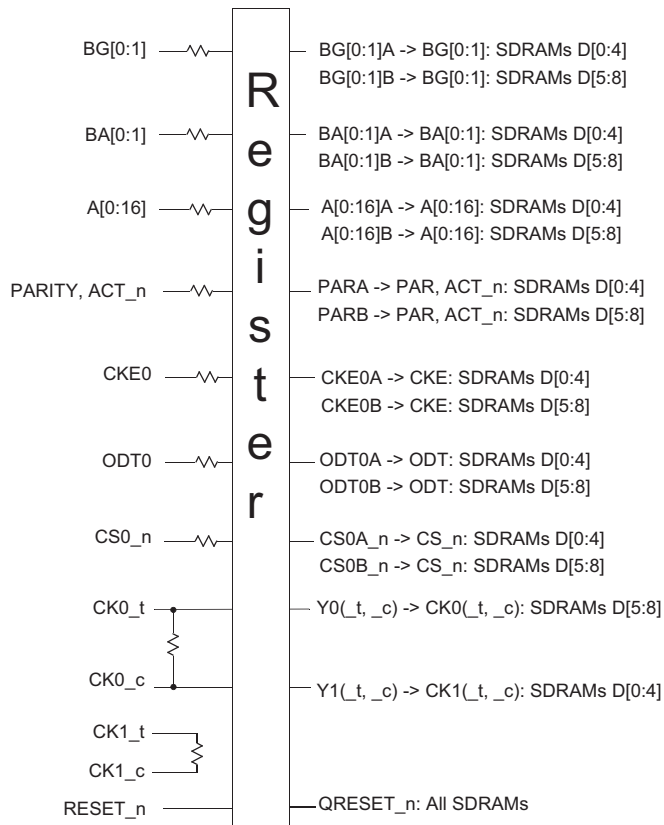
BG[0:1]
BA[0:1]
A[0:16]
PARITY, ACT_n
CKE0
ODT0
CS0_n
CK0_t
CK0_c
CK1_t
CK1_c
RESET_n

Register

BG[0:1]A -> BG[0:1]: SDRAMs D[0:4]
BG[0:1]B -> BG[0:1]: SDRAMs D[5:8]
BA[0:1]A -> BA[0:1]: SDRAMs D[0:4]
BA[0:1]B -> BA[0:1]: SDRAMs D[5:8]
A[0:16]A -> A[0:16]: SDRAMs D[0:4]
A[0:16]B -> A[0:16]: SDRAMs D[5:8]
PARA -> PAR, ACT_n: SDRAMs D[0:4]
PARB -> PAR, ACT_n: SDRAMs D[5:8]
CKE0A -> CKE: SDRAMs D[0:4]
CKE0B -> CKE: SDRAMs D[5:8]
ODT0A -> ODT: SDRAMs D[0:4]
ODT0B -> ODT: SDRAMs D[5:8]
CS0A_n -> CS_n: SDRAMs D[0:4]
CS0B_n -> CS_n: SDRAMs D[5:8]
Y0(_t, _c) -> CK0(_t, _c): SDRAMs D[5:8]
Y1(_t, _c) -> CK1(_t, _c): SDRAMs D[0:4]
QRESET_n: All SDRAMs